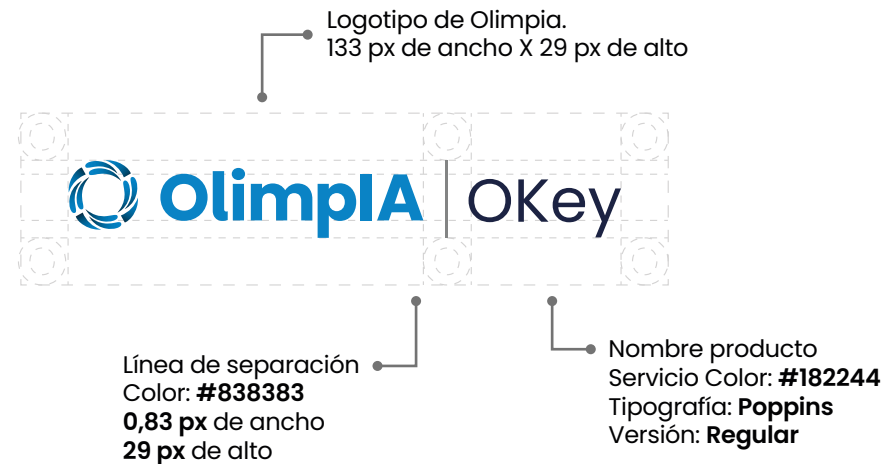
Logotipo de Olimpia.
133 px de ancho X 29 px de alto

OlimpIA OKey

Línea de separación
Color: **#838383**
**0,83 px** de ancho
**29 px** de alto

Nombre producto
Servicio Color: **#182244**
Tipografía: **Poppins**
Versión: **Regular**